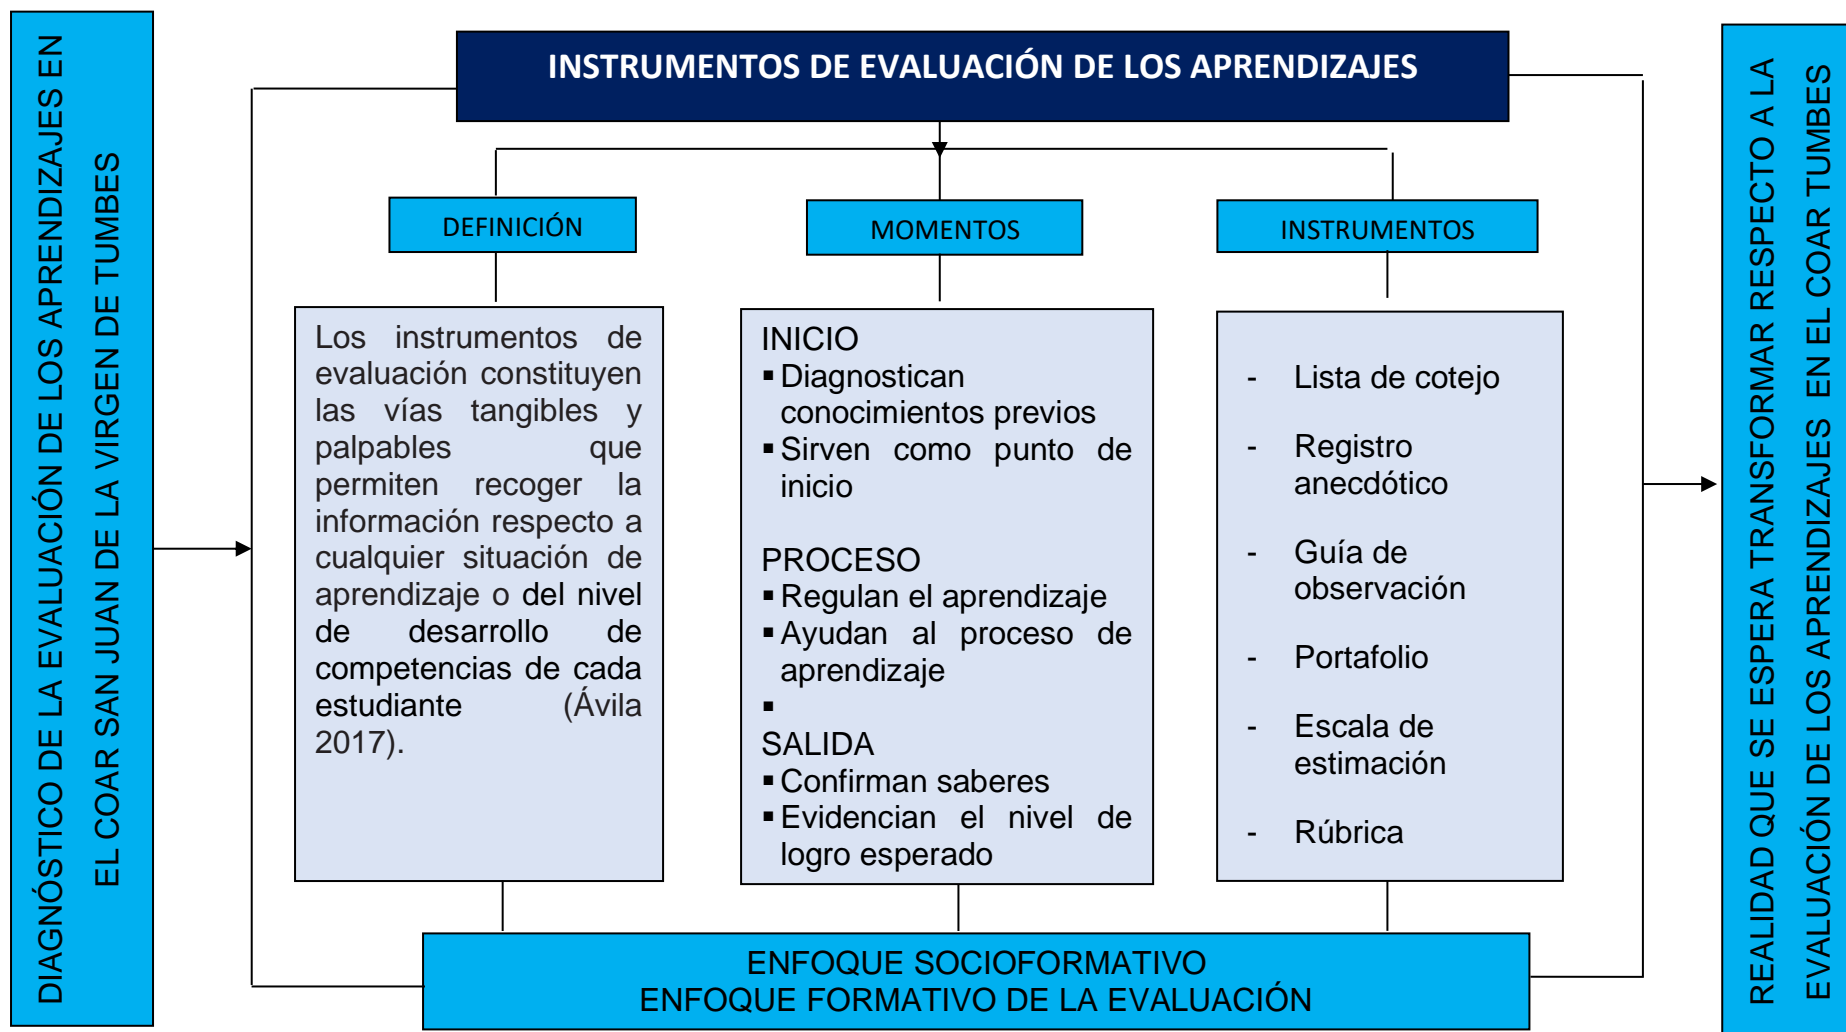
DIAGNÓSTICO DE LA EVALUACIÓN DE LOS APRENDIZAJES EN EL COAR SAN JUAN DE LA VIRGEN DE TUMBES

INSTRUMENTOS DE EVALUACIÓN DE LOS APRENDIZAJES

DEFINICIÓN

Los instrumentos de evaluación constituyen las vías tangibles y palpables que permiten recoger la información respecto a cualquier situación de aprendizaje o del nivel de desarrollo de competencias de cada estudiante (Ávila 2017).

MOMENTOS

INICIO
▪ Diagnostican conocimientos previos
▪ Sirven como punto de inicio

PROCESO
▪ Regulan el aprendizaje
▪ Ayudan al proceso de aprendizaje
▪

SALIDA
▪ Confirman saberes
▪ Evidencian el nivel de logro esperado

INSTRUMENTOS

- Lista de cotejo
- Registro anecdótico
- Guía de observación
- Portafolio
- Escala de estimación
- Rúbrica

ENFOQUE SOCIOFORMATIVO
ENFOQUE FORMATIVO DE LA EVALUACIÓN

REALIDAD QUE SE ESPERA TRANSFORMAR RESPECTO A LA EVALUACIÓN DE LOS APRENDIZAJES EN EL COAR TUMBES